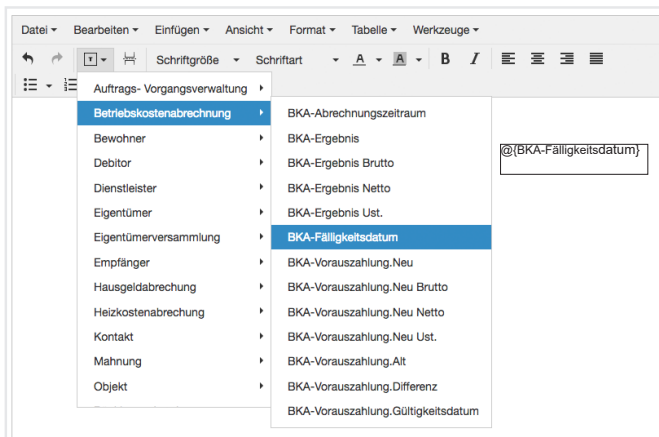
Datei ▾ Bearbeiten ▾ Einfügen ▾ Ansicht ▾ Format ▾ Tabelle ▾ Werkzeuge ▾

Schriftgröße ▾ Schriftart ▾ A ▾ A ▾ B I

Auftrags- Vorgangsverwaltung
Betriebskostenabrechnung
Bewohner
Debitor
Dienstleister
Eigentümer
Eigentümerversammlung
Empfänger
Hausgeldabrechung
Heizkostenabrechung
Kontakt
Mahnung
Objekt

BKA-Abrechnungszeitraum
BKA-Ergebnis
BKA-Ergebnis Brutto
BKA-Ergebnis Netto
BKA-Ergebnis Ust.
BKA-Fälligkeitsdatum
BKA-Vorauszahlung.Neu
BKA-Vorauszahlung.Neu Brutto
BKA-Vorauszahlung.Neu Netto
BKA-Vorauszahlung.Neu Ust.
BKA-Vorauszahlung.Alt
BKA-Vorauszahlung.Differenz
BKA-Vorauszahlung.Gültigkeitsdatum

@{BKA-Fälligkeitsdatum}